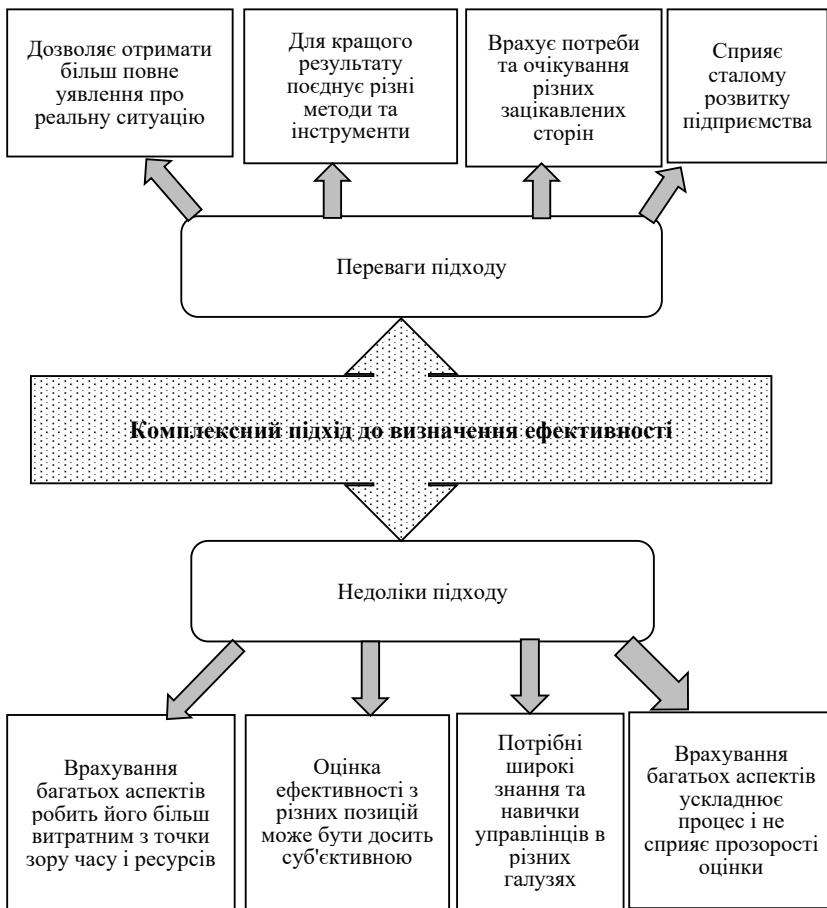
Дозволяє отримати більш повне уявлення про реальну ситуацію

Для кращого результату поєднує різні методи та інструменти

Врахує потреби та очікування різних зацікавлених сторін

Сприяє сталому розвитку підприємства

Переваги підходу

Комплексний підхід до визначення ефективності

Недоліки підходу

Врахування багатьох аспектів робить його більш витратним з точки зору часу і ресурсів

Оцінка ефективності з різних позицій може бути досить суб'єктивною

Потрібні широкі знання та навички управлінців в різних галузях

Врахування багатьох аспектів ускладнює процес і не сприяє прозорості оцінки